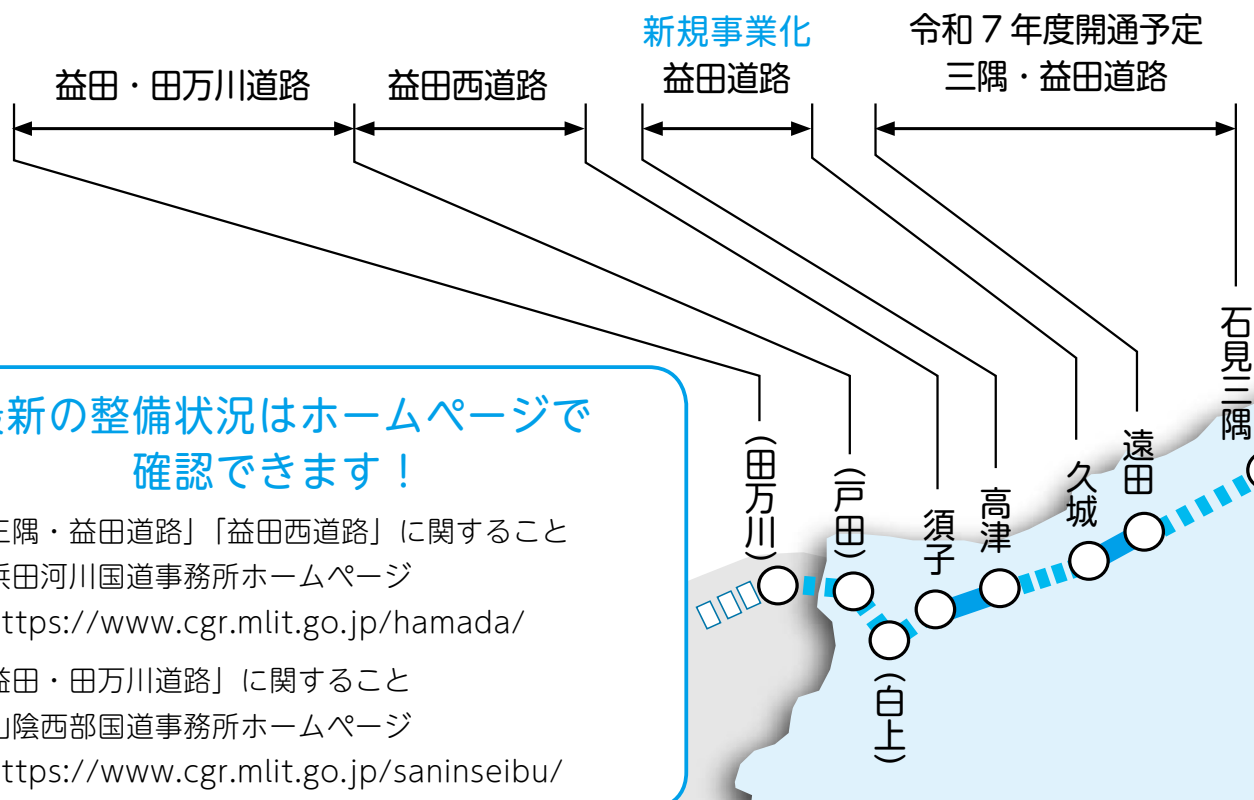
益田・田万川道路

益田西道路

新規事業化
益田道路

令和７年度開通予定
三隅・益田道路

石見三隅

遠田

久城

高津

須子

(白上)

(戸田)

(田万川)

新の整備状況はホームページで
確認できます！

三隅・益田道路」「益田西道路」に関すること
浜田河川国道事務所ホームページ
ttps://www.cgr.mlit.go.jp/hamada/

益田・田万川道路」に関すること
山陰西部国道事務所ホームページ
ttps://www.cgr.mlit.go.jp/saninseibu/